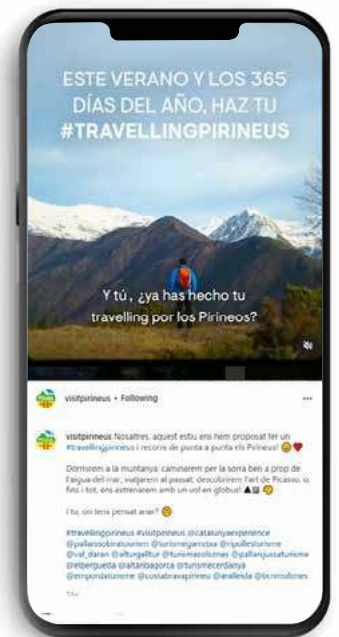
ESTE VERANO Y LOS 365 DÍAS DEL AÑO, HAZ TU #TRAVELLINGPIRINEUS

Y tú, ¿ya has hecho tu travelling por los Pirineos?

visitpirineus • Following

visitpirineus Nosaltres, aquest estiu ens hem proposat fer un #travellingpirineus i recórrer de punta a punta els Pirineus!

Dormirem a la muntanya; caminarem per la sorra ben a prop de l'aigua del mar, viatjarem al passat, descobrirem l'art de Picasso, i, fins i tot, ens atrevirem amb un vol en globus!

I tu, on tens pensat anar?

#travellingpirineus #visitpirineus @catalunyaexperience @pallarssobiraturisme @turismegarrotxa @ripollesturisme @val_daran @altur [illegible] @turismeosona @pallarsjussaturisme @elberguedà @altaribagorca @turismecerdanya @empordaturisme @costabravapirineu @aralleida @bcnmoltmes

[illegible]